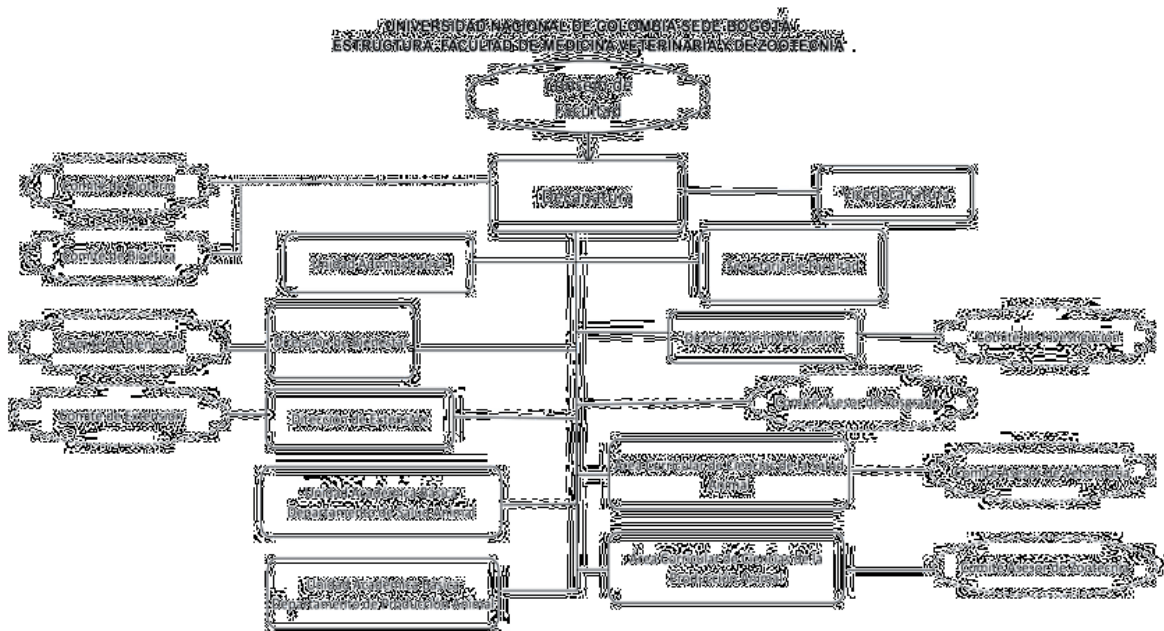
UNIVERSIDAD NACIONAL DE COLOMBIA SEDE BOGOTÁ
ESTRUCTURA FACULTAD DE MEDICINA VETERINARIA Y DE ZOOTECNIA

Consejo de Facultad

Comité de Decanatura

Decanatura

Vicedecanatura

Comité de Elección

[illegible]

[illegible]

Comité de Bienestar

Dirección de Bienestar

Dirección de Investigación

Comité de Investigación

Comité de Extensión

Dirección de Extensión

Comité Asesor de Posgrado

Dirección Unidad Académica de Medicina Veterinaria

Comité Asesor de Pregrado

Unidad Académica Básica Departamento de Salud Animal

Unidad Académica Básica Departamento de Producción Animal

Dirección Unidad Académica de Zootecnia

Comité Asesor de Zootecnia